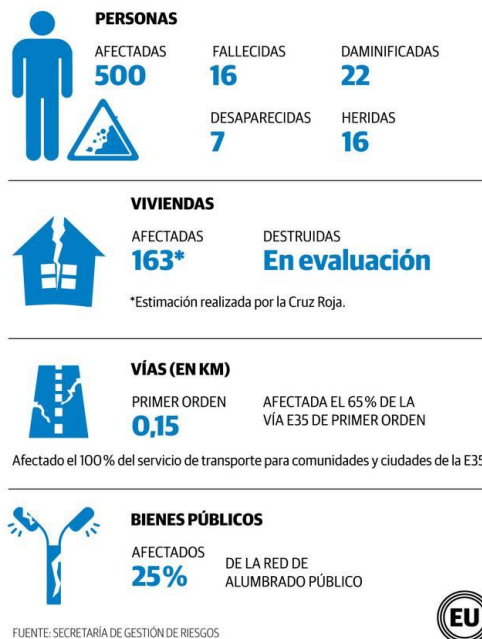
PERSONAS

AFECTADAS
500

FALLECIDAS
16

DAMINIFICADAS
22

DESAPARECIDAS
7

HERIDAS
16

VIVIENDAS

AFECTADAS
163*

DESTRUIDAS
En evaluación

*Estimación realizada por la Cruz Roja.

VÍAS (EN KM)

PRIMER ORDEN
0,15

AFECTADA EL 65% DE LA VÍA E35 DE PRIMER ORDEN

Afectado el 100% del servicio de transporte para comunidades y ciudades de la E35

BIENES PÚBLICOS

AFECTADOS
25%

DE LA RED DE ALUMBRADO PÚBLICO

FUENTE: SECRETARÍA DE GESTIÓN DE RIESGOS

EU